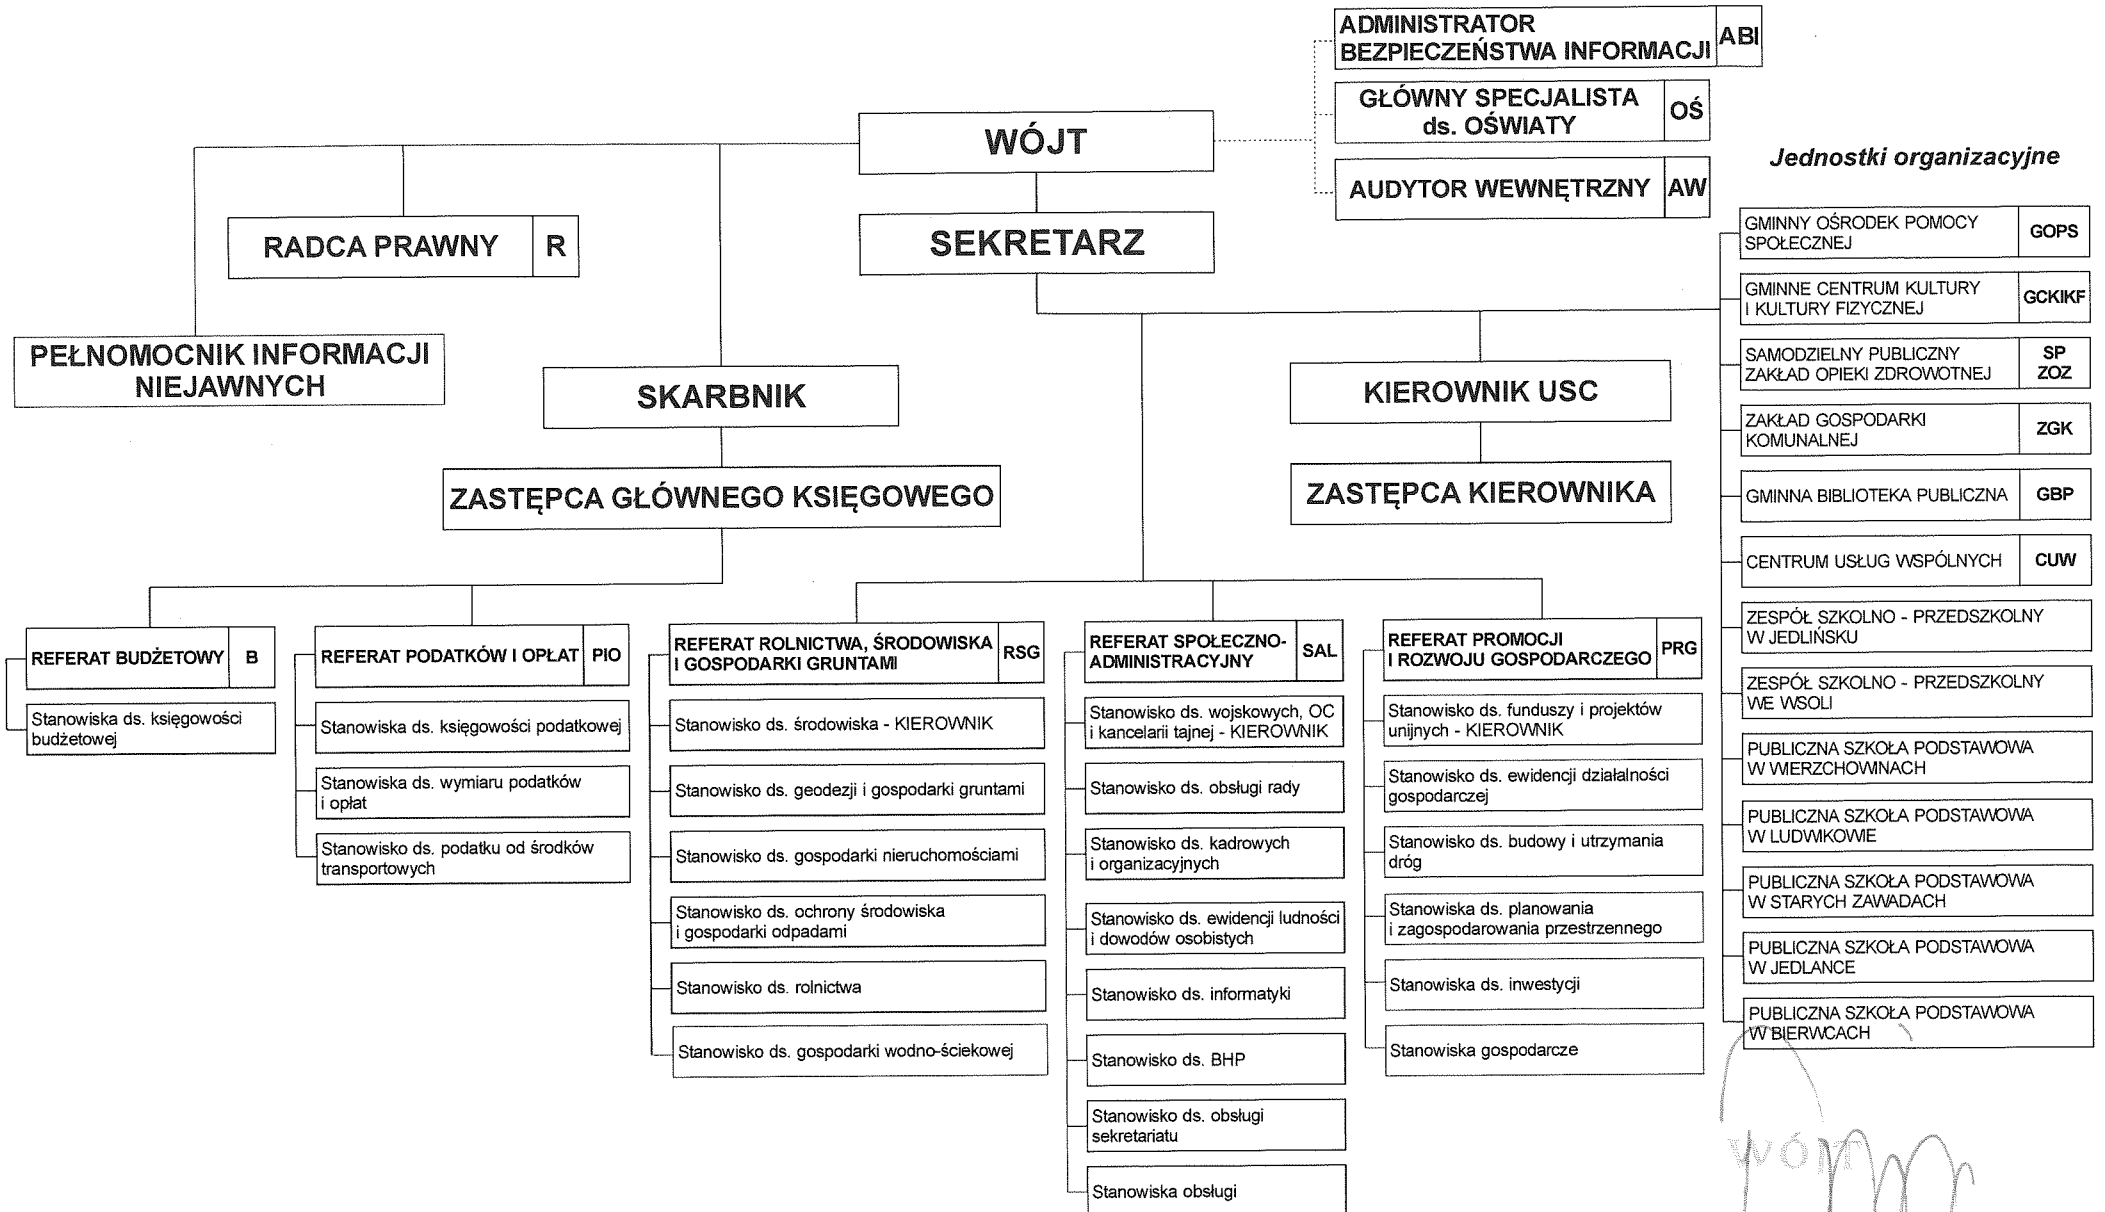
ADMINISTRATOR BEZPIECZEŃSTWA INFORMACJI | ABI

GŁÓWNY SPECJALISTA ds. OŚWIATY | OŚ

AUDYTOR WEWNĘTRZNY | AW

WÓJT

Jednostki organizacyjne

RADCA PRAWNY | R

SEKRETARZ

PEŁNOMOCNIK INFORMACJI NIEJAWNYCH

SKARBNIK

KIEROWNIK USC

ZASTĘPCA GŁÓWNEGO KSIĘGOWEGO

ZASTĘPCA KIEROWNIKA

GMINNY OŚRODEK POMOCY SPOŁECZNEJ | GOPS

GMINNE CENTRUM KULTURY I KULTURY FIZYCZNEJ | GCKIKF

SAMODZIELNY PUBLICZNY ZAKŁAD OPIEKI ZDROWOTNEJ | SP ZOZ

ZAKŁAD GOSPODARKI KOMUNALNEJ | ZGK

GMINNA BIBLIOTEKA PUBLICZNA | GBP

CENTRUM USŁUG WSPÓLNYCH | CUW

ZESPÓŁ SZKOLNO - PRZEDSZKOLNY W JEDLIŃSKU

ZESPÓŁ SZKOLNO - PRZEDSZKOLNY WE WSOLI

PUBLICZNA SZKOŁA PODSTAWOWA W WIERZCHOWINACH

PUBLICZNA SZKOŁA PODSTAWOWA W LUDWIKOWIE

PUBLICZNA SZKOŁA PODSTAWOWA W STARYCH ZAWADACH

PUBLICZNA SZKOŁA PODSTAWOWA W JEDLANCE

PUBLICZNA SZKOŁA PODSTAWOWA W BIERWCACH

REFERAT BUDŻETOWY | B

Stanowiska ds. księgowości budżetowej

REFERAT PODATKÓW I OPŁAT | PIO

Stanowiska ds. księgowości podatkowej

Stanowiska ds. wymiaru podatków i opłat

Stanowisko ds. podatku od środków transportowych

REFERAT ROLNICTWA, ŚRODOWISKA I GOSPODARKI GRUNTAMI | RSG

Stanowisko ds. środowiska - KIEROWNIK

Stanowisko ds. geodezji i gospodarki gruntami

Stanowisko ds. gospodarki nieruchomościami

Stanowisko ds. ochrony środowiska i gospodarki odpadami

Stanowisko ds. rolnictwa

Stanowisko ds. gospodarki wodno-ściekowej

REFERAT SPOŁECZNO-ADMINISTRACYJNY | SAL

Stanowisko ds. wojskowych, OC i kancelarii tajnej - KIEROWNIK

Stanowisko ds. obsługi rady

Stanowisko ds. kadrowych i organizacyjnych

Stanowisko ds. ewidencji ludności i dowodów osobistych

Stanowisko ds. informatyki

Stanowisko ds. BHP

Stanowisko ds. obsługi sekretariatu

Stanowiska obsługi

REFERAT PROMOCJI I ROZWOJU GOSPODARCZEGO | PRG

Stanowisko ds. funduszy i projektów unijnych - KIEROWNIK

Stanowisko ds. ewidencji działalności gospodarczej

Stanowisko ds. budowy i utrzymania dróg

Stanowiska ds. planowania i zagospodarowania przestrzennego

Stanowiska ds. inwestycji

Stanowiska gospodarcze

WÓJT